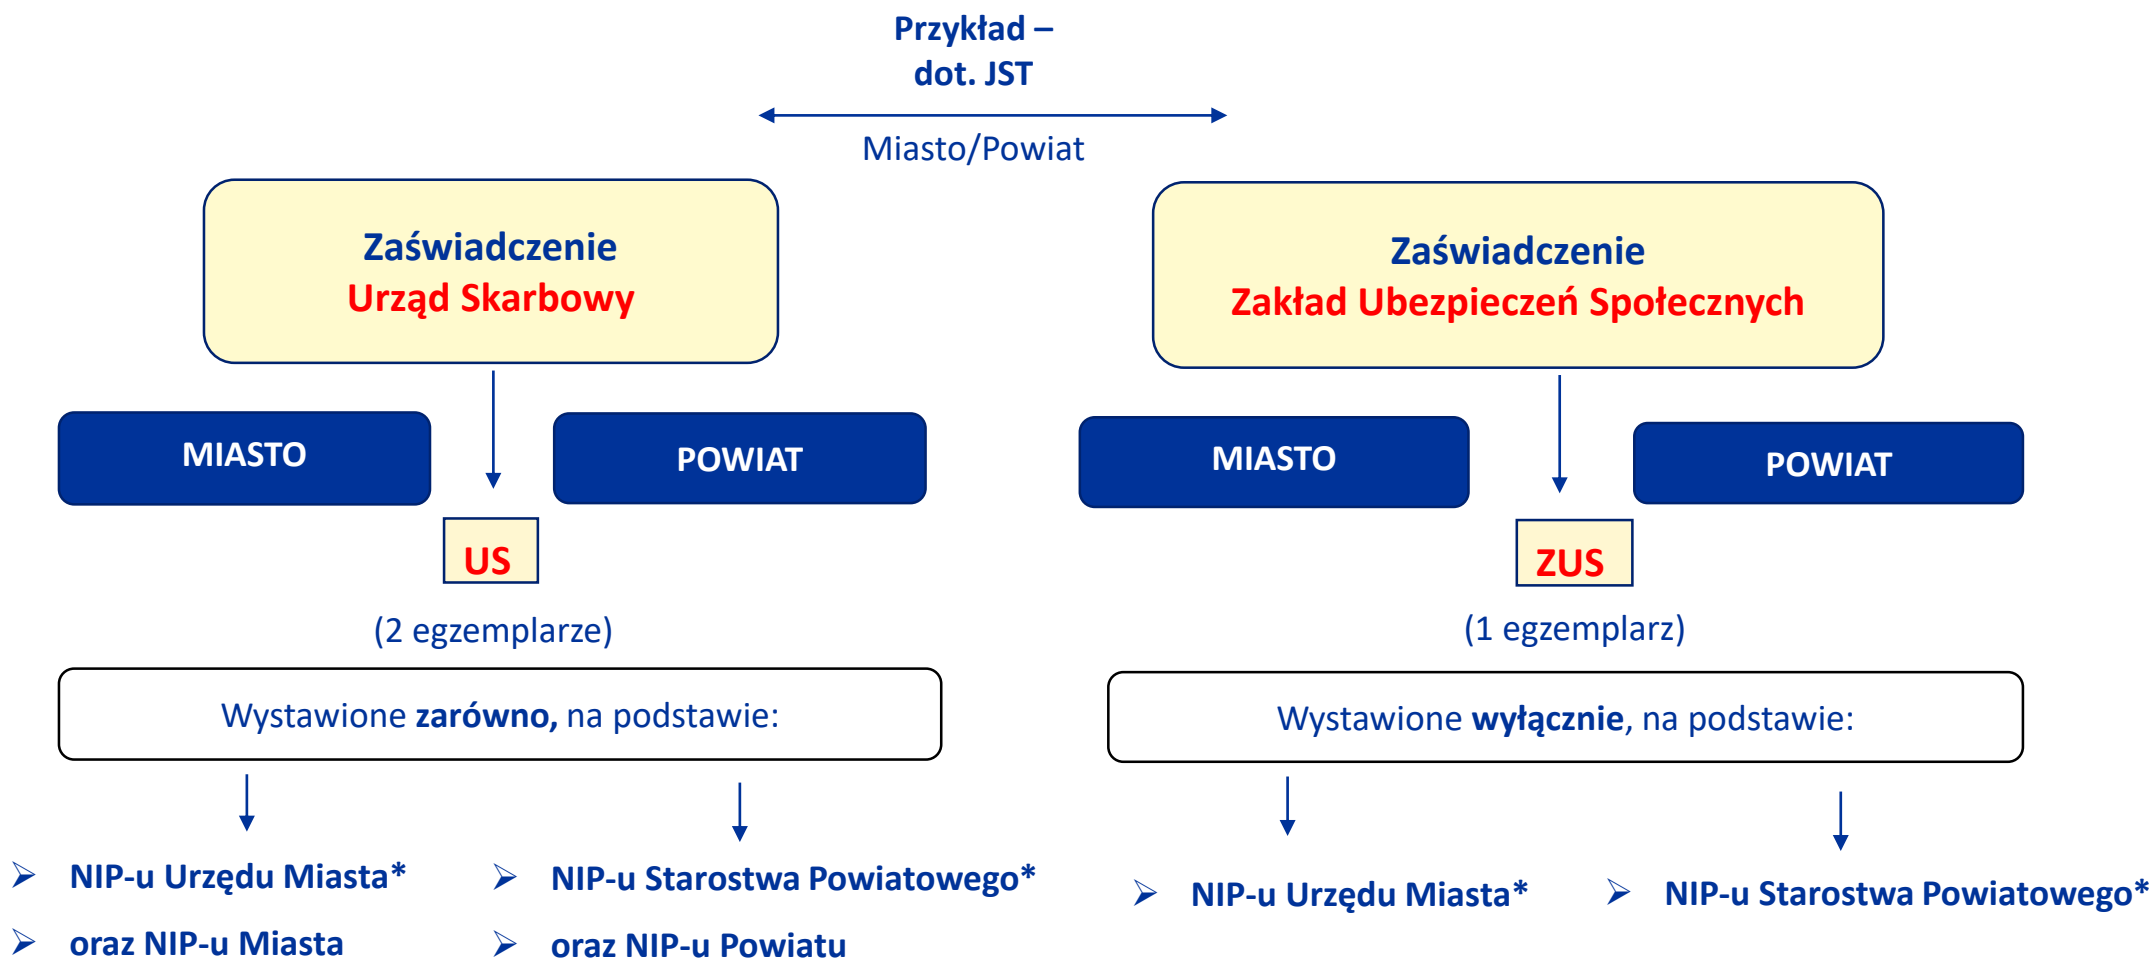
Przykład – dot. JST

Miasto/Powiat

Zaświadczenie
Urząd Skarbowy

MIASTO

POWIAT

US

(2 egzemplarze)

Wystawione **zarówno,** na podstawie:

➢ NIP-u Urzędu Miasta*
➢ oraz NIP-u Miasta

➢ NIP-u Starostwa Powiatowego*
➢ oraz NIP-u Powiatu

Zaświadczenie
Zakład Ubezpieczeń Społecznych

MIASTO

POWIAT

ZUS

(1 egzemplarz)

Wystawione **wyłącznie**, na podstawie:

➢ NIP-u Urzędu Miasta*

➢ NIP-u Starostwa Powiatowego*